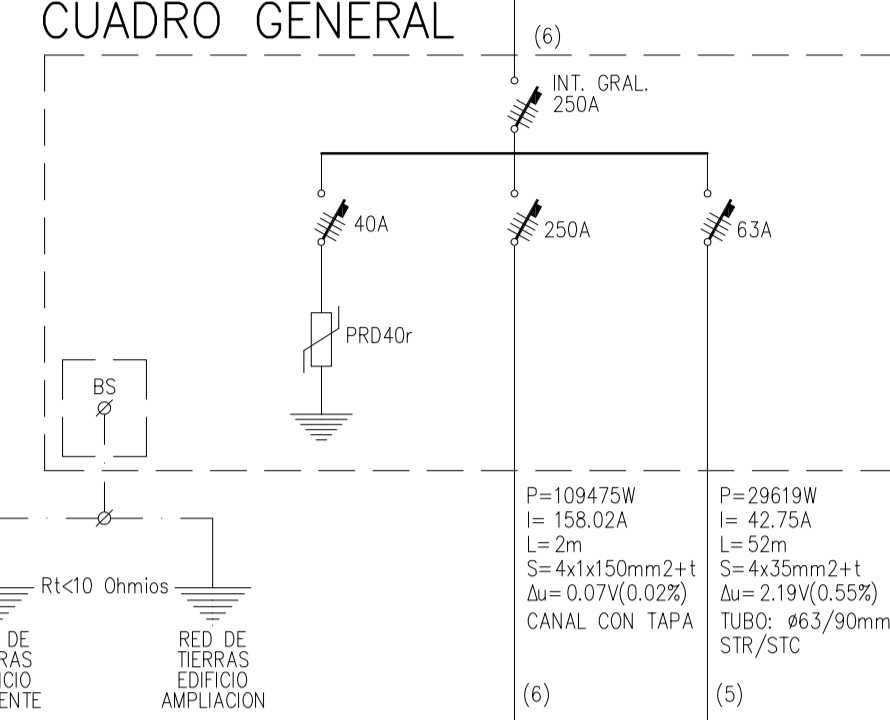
CUADRO GENERAL

(6)

INT. GRAL.
250A

40A

250A

63A

PRD40r

BS
Ø

Ø

P=109475W
I= 158.02A
L=2m
S=4x1x150mm2+t
Δu= 0.07V(0.02%)
CANAL CON TAPA

P=29619W
I= 42.75A
L=52m
S=4x35mm2+t
Δu= 2.19V(0.55%)
TUBO: ø63/90mm
STR/STC

Rt<10 Ohmios

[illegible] DE
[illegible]RAS
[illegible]ICIO
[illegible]ENTE

RED DE
TIERRAS
EDIFICIO
AMPLIACION

(6)

(5)